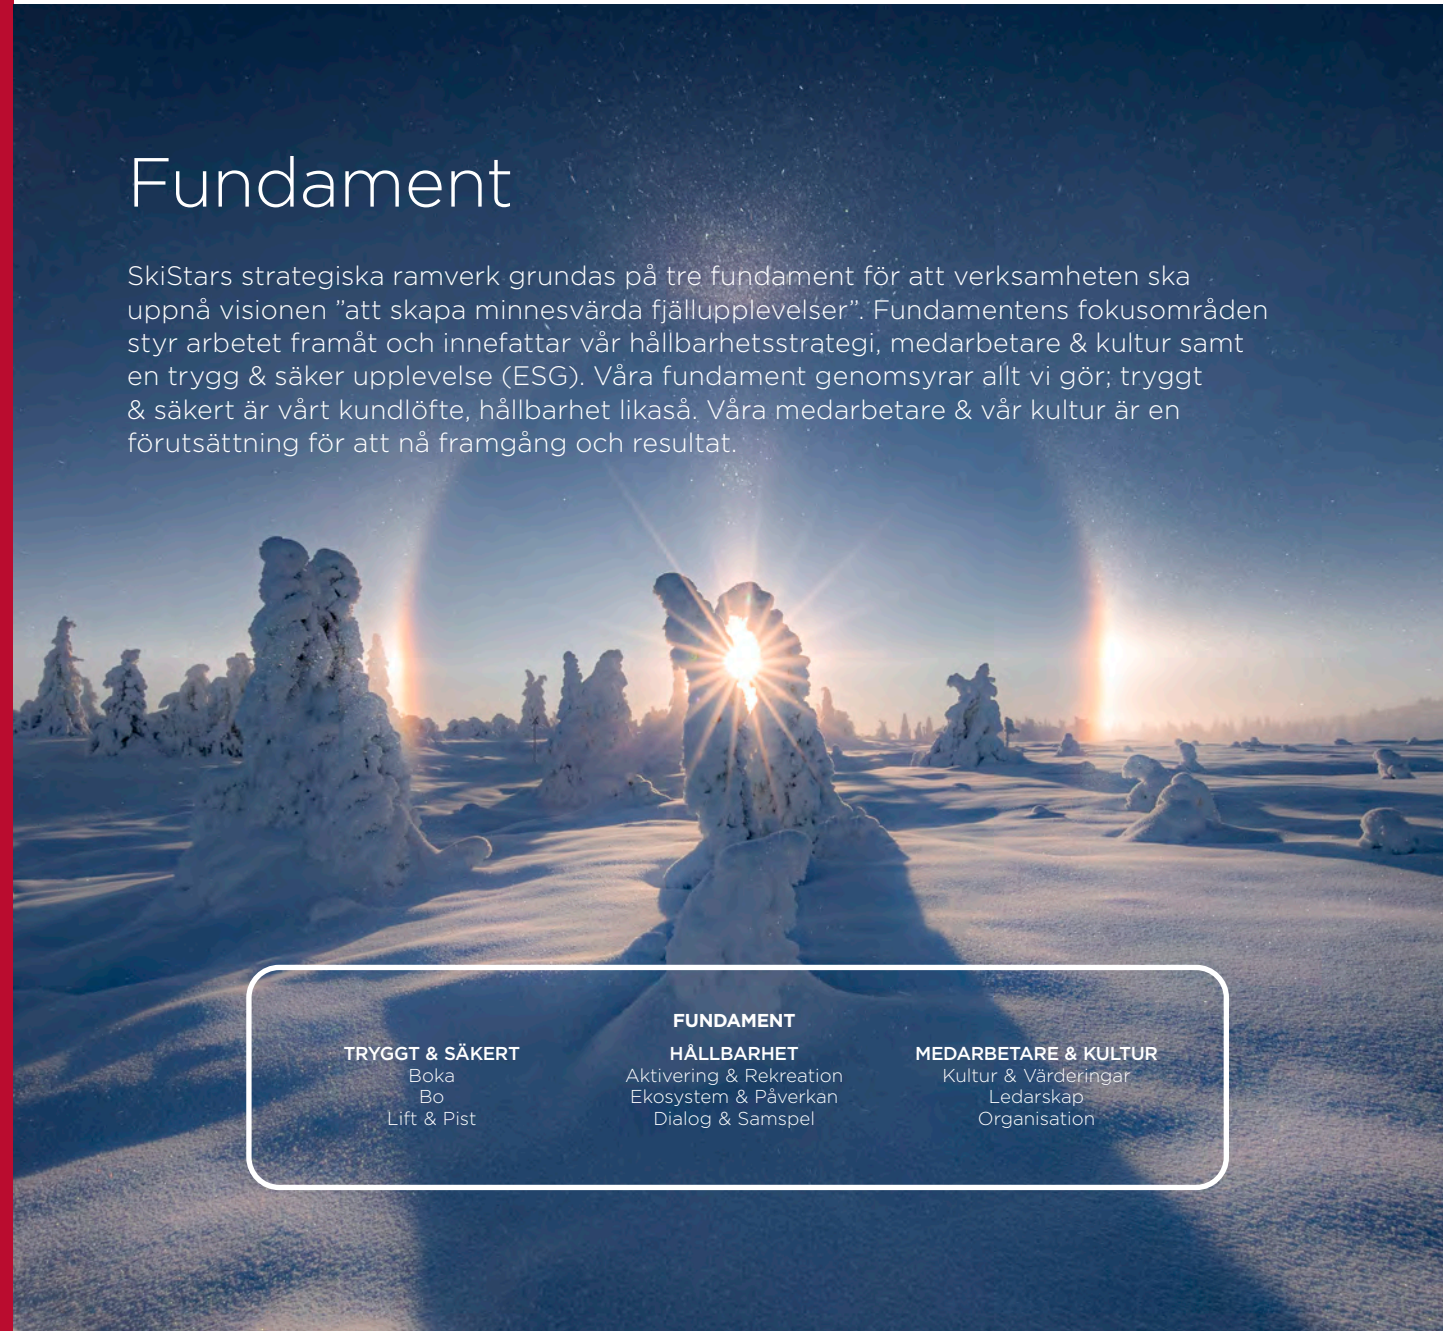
Fundament

SkiStars strategiska ramverk grundas på tre fundament för att verksamheten ska uppnå visionen ”att skapa minnesvärda fjällupplevelser”. Fundamentens fokusområden styr arbetet framåt och innefattar vår hållbarhetsstrategi, medarbetare & kultur samt en trygg & säker upplevelse (ESG). Våra fundament genomsyrar allt vi gör; tryggt & säkert är vårt kundlöfte, hållbarhet likaså. Våra medarbetare & vår kultur är en förutsättning för att nå framgång och resultat.

FUNDAMENT

TRYGGT & SÄKERT
Boka
Bo
Lift & Pist

HÅLLBARHET
Aktivering & Rekreation
Ekosystem & Påverkan
Dialog & Samspel

MEDARBETARE & KULTUR
Kultur & Värderingar
Ledarskap
Organisation